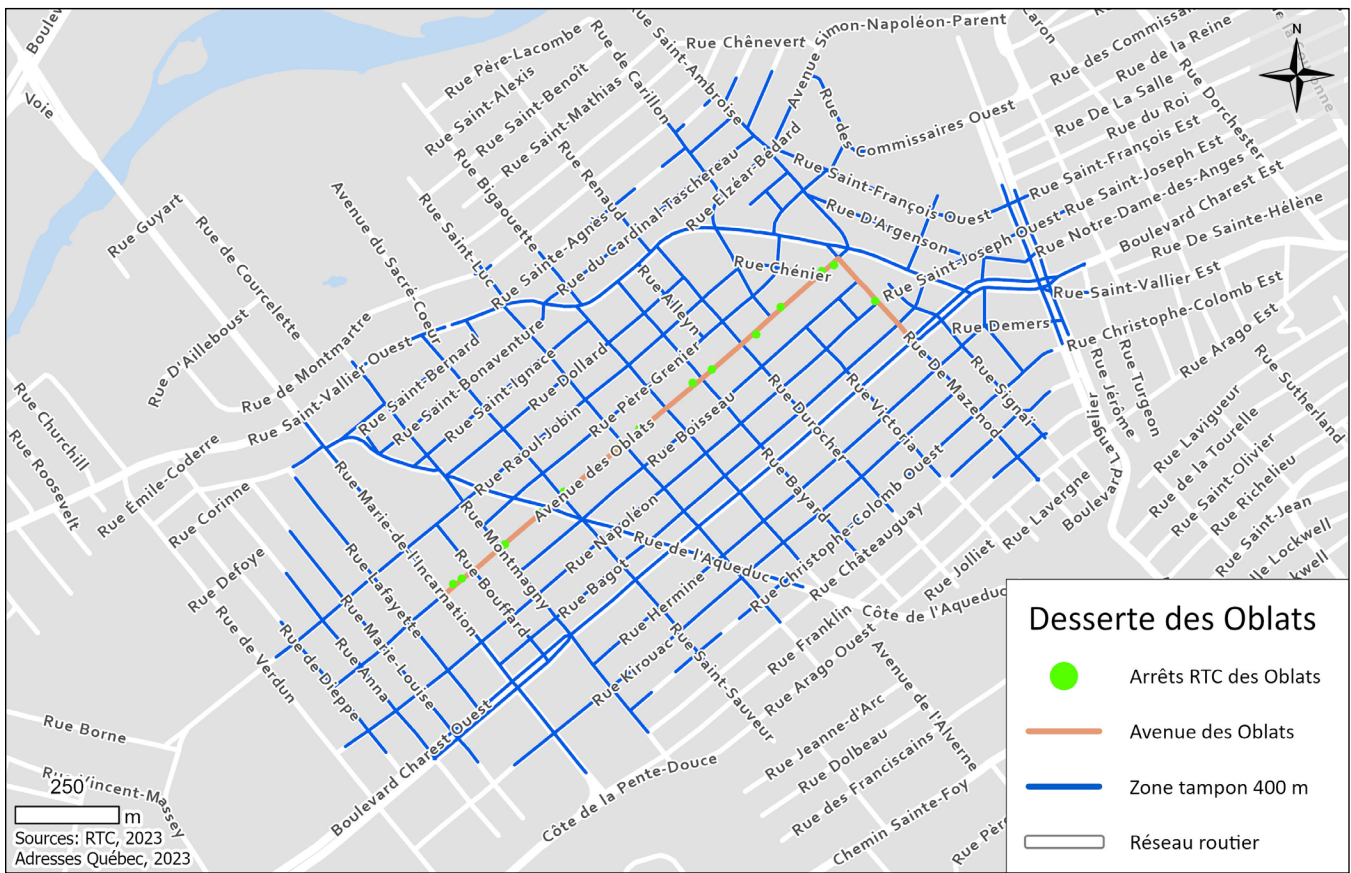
Desserte des Oblats

Arrêts RTC des Oblats

Avenue des Oblats

Zone tampon 400 m

Réseau routier

N

250
m
Sources: RTC, 2023
Adresses Québec, 2023

Boulev
Voie
Rue Père-Lacombe
Rue Saint-Alexis
Rue Saint-Benoit
Rue Saint-Mathias
Rue de Carillon
Rue Saint-Ambroise
Rue Chênevert
Avenue Simon-Napoléon-Parent
Caron
Rue des Commissa
Rue de la Reine
Rue Dorchester
Rue De La Salle
Rue du Roi
Rue des Commissaires Ouest
Rue Saint-François Est
Rue Saint-Joseph Est
Rue Notre-Dame-des-Anges
Boulevard Charest Est
Rue De Sainte-Hélène
Rue Saint-Vallier Est
Rue Christophe-Colomb Est
Rue Arago Est
Rue Sutherland
Rue Guyart
Rue de Courcelette
Avenue du Sacré-Coeur
Rue Saint-Luc
Rue Bigaouette
Rue Renaud
Rue Sainte-Agnès
Rue du Cardinal-Taschereau
Rue Elzéar-Bédard
Rue Saint-François Ouest
Rue D'Argenson
Rue Saint-Joseph Ouest
Rue Chénier
Rue Sainte-Geneviève
Rue D'Ailleboust
Rue de Montmartre
Rue Saint-Vallier Ouest
Rue Saint-Bernard
Rue Saint-Bonaventure
Rue Saint-Ignace
Rue Dollard
Rue Alleyn
Rue Demers
Rue De Mazenod
Rue Signaï
Rue Churchill
Rue Roosevelt
Rue Émile-Coderre
Rue Corinne
Rue Raoul-Jobin
Rue Père-Grenier
Avenue des Oblats
Rue Boisseau
Rue Durocher
Rue Victoria
Rue Bayard
Rue Marie-de-l'Incarnation
Rue Lafayette
Rue Bouffard
Rue Montmagny
Rue Napoléon
Rue de l'Aqueduc
Rue Christophe-Colomb Ouest
Rue Châteauguay
Rue Jolliet
Rue Lavergne
Boulevard Langelier
Rue Jérôme
Rue Turgeon
Rue Lavigueur
Rue de la Tourelle
Rue Saint-Olivier
Rue Richelieu
Rue Saint-Jean
Rue Lockwell
Rue Defoye
Rue de Verdun
Rue de Dieppe
Rue Marie-Louise
Rue Anna
Rue Bagot
Rue Hermine
Rue Kirouac
Rue Saint-Sauveur
Rue Franklin
Côte de l'Aqueduc
Rue Arago Ouest
Avenue de l'Alverne
Rue Borne
Rue Vincent-Massey
Boulevard Charest Ouest
Côte de la Pente-Douce
Rue Jeanne-d'Arc
Rue Dolbeau
Rue des Franciscains
Chemin Sainte-Foy
Rue Pèr